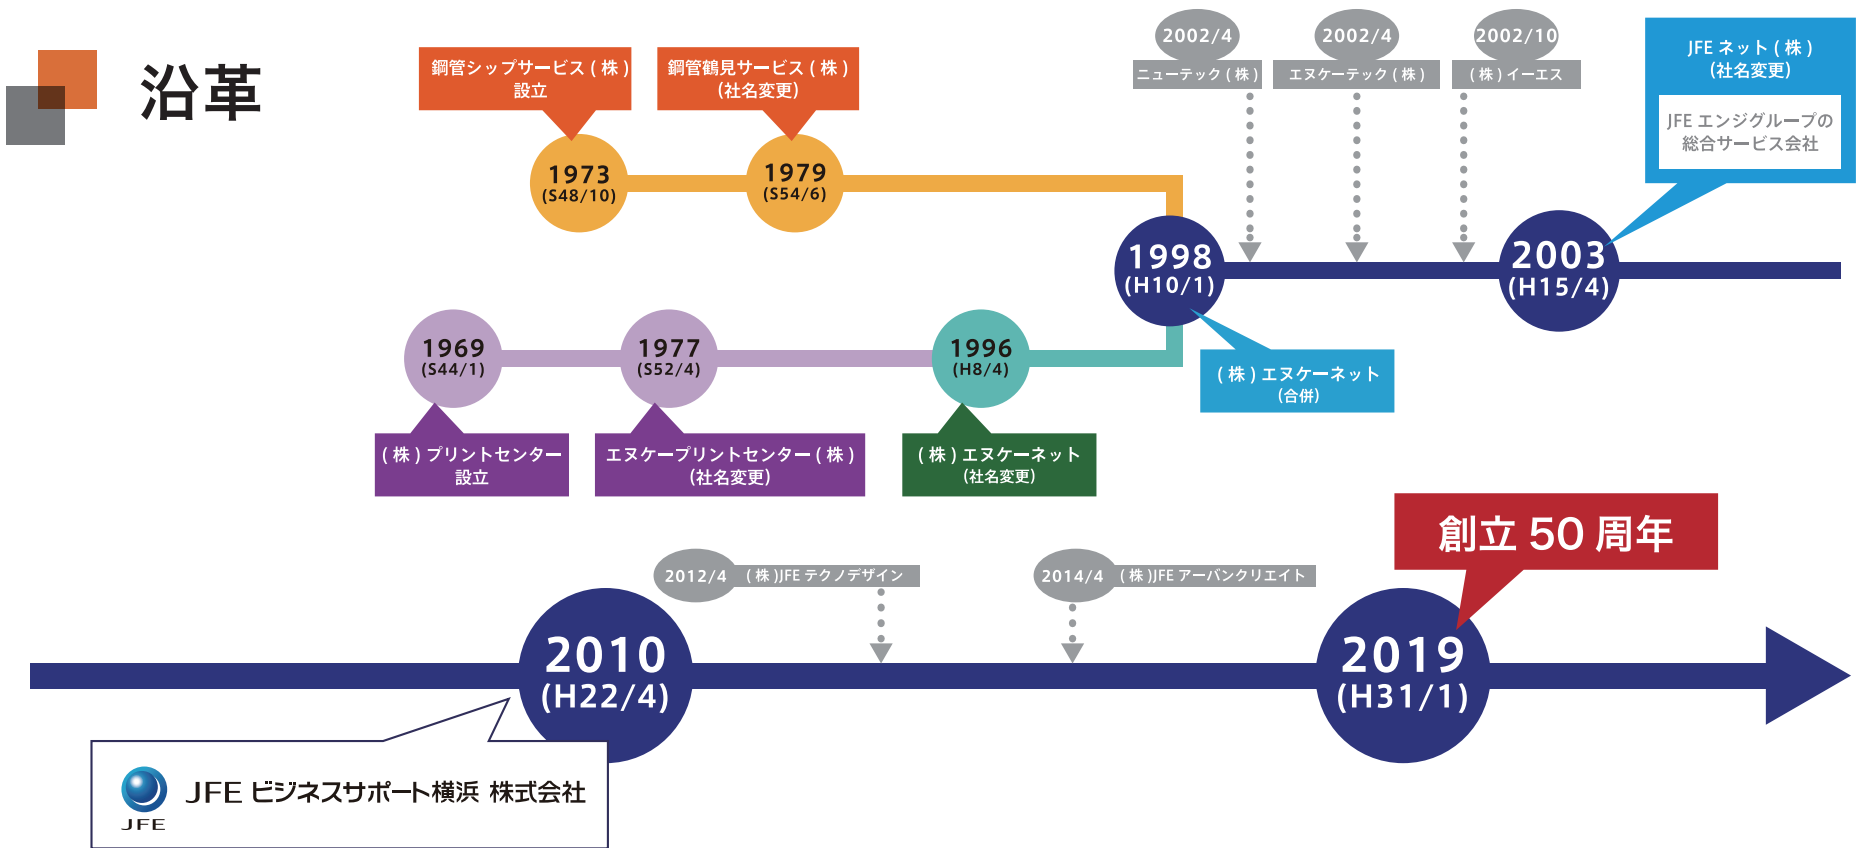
沿革

鋼管シップサービス(株)
設立

鋼管鶴見サービス(株)
(社名変更)

1973
(S48/10)

1979
(S54/6)

2002/4
ニューテック(株)

2002/4
エヌケーテック(株)

2002/10
(株)イーエス

JFEネット(株)
(社名変更)

JFEエンジグループの
総合サービス会社

1998
(H10/1)

2003
(H15/4)

1969
(S44/1)

1977
(S52/4)

1996
(H8/4)

(株)エヌケーネット
(合併)

(株)プリントセンター
設立

エヌケープリントセンター(株)
(社名変更)

(株)エヌケーネット
(社名変更)

創立50周年

2012/4
(株)JFEテクノデザイン

2014/4
(株)JFEアーバンクリエイト

2010
(H22/4)

2019
(H31/1)

JFE
JFEビジネスサポート横浜 株式会社